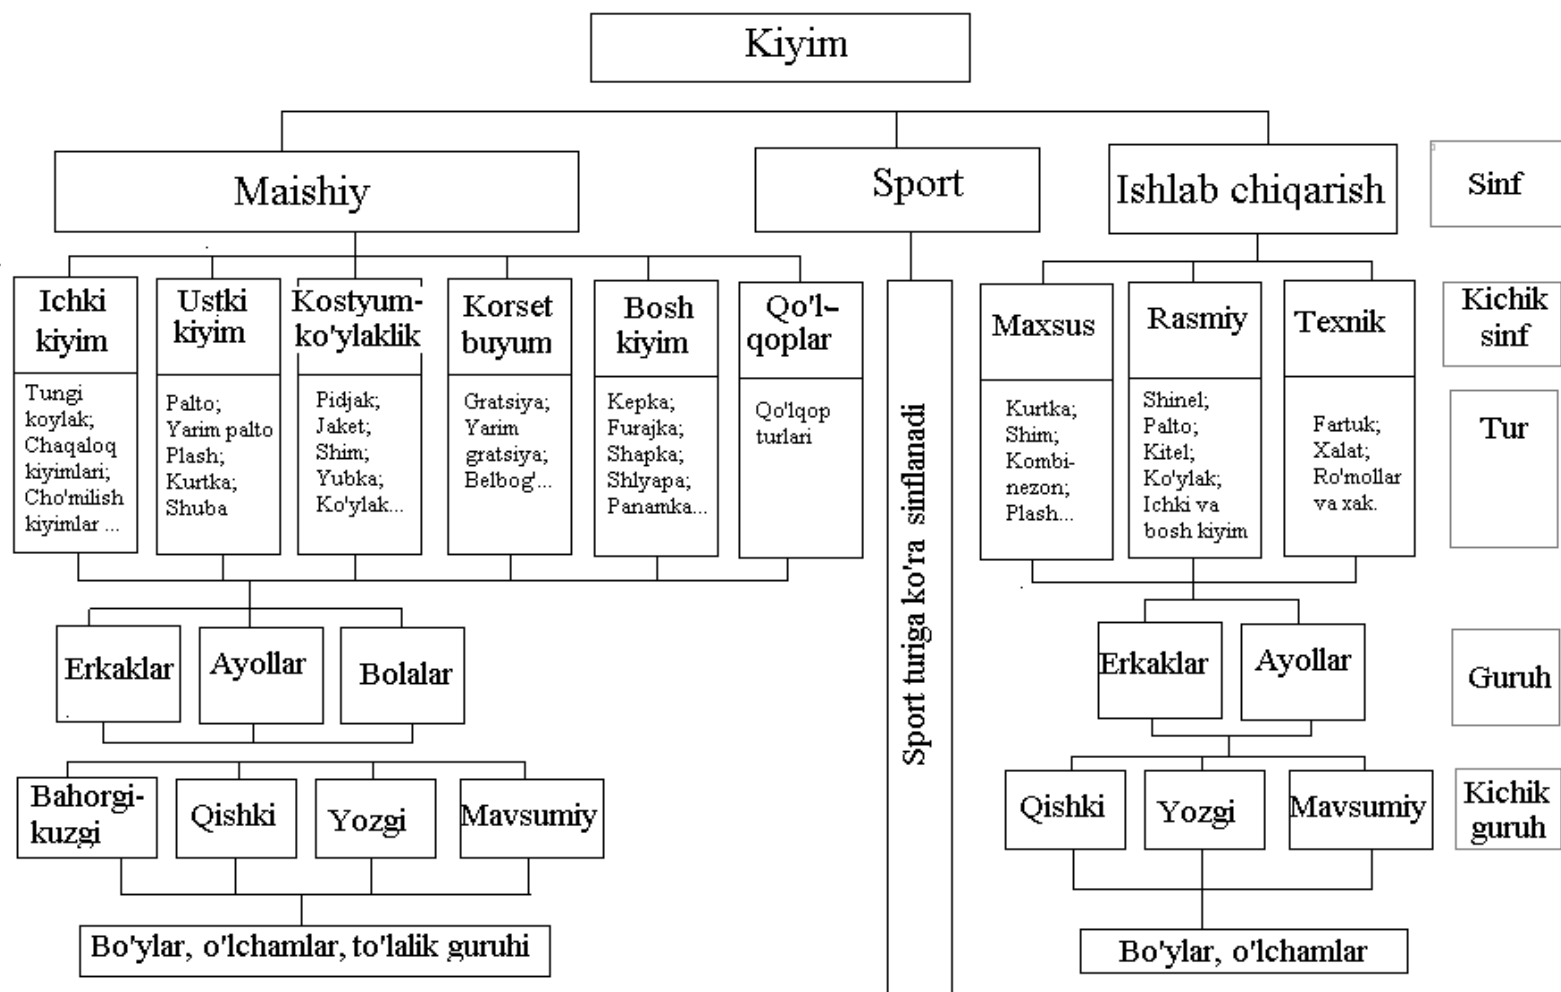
Kiyim

Maishiy

Sport

Ishlab chiqarish

Sinf

Ichki kiyim

Tungi koylak; Chaqaloq kiyimlari; Cho'milish kiyimlar ...

Ustki kiyim

Palto; Yarim palto Plash; Kurtka; Shuba

Kostyum-ko'ylaklik

Pidjak; Jaket; Shim; Yubka; Ko'ylak...

Korset buyum

Gratsiya; Yarim gratsiya; Belbog'...

Bosh kiyim

Kepka; Furajka; Shapka; Shlyapa; Panamka...

Qo'l-qoplar

Qo'lqop turlari

Sport turiga ko'ra sinflanadi

Maxsus

Kurtka; Shim; Kombinezon; Plash...

Rasmiy

Shinel; Palto; Kitel; Ko'ylak; Ichki va bosh kiyim

Texnik

Fartuk; Xalat; Ro'mollar va xak.

Kichik sinf

Tur

Erkaklar

Ayollar

Bolalar

Erkaklar

Ayollar

Guruh

Bahorgi-kuzgi

Qishki

Yozgi

Mavsumiy

Qishki

Yozgi

Mavsumiy

Kichik guruh

Bo'ylar, o'lchamlar, to'lalik guruhi

Bo'ylar, o'lchamlar